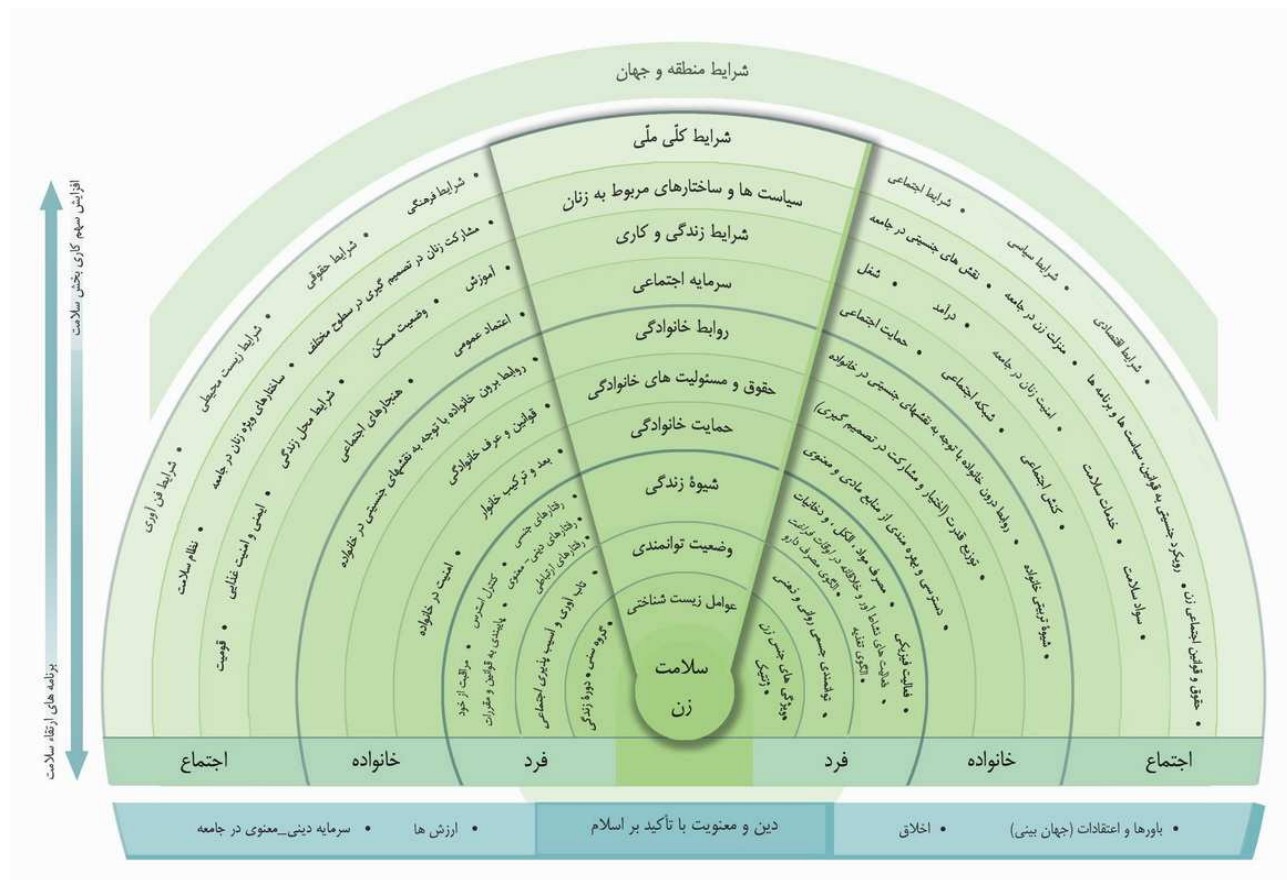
شرایط منطقه و جهان

شرایط کلّی ملّی
سیاست ها و ساختارهای مربوط به زنان
شرایط زندگی و کاری
سرمایه اجتماعی
روابط خانوادگی
حقوق و مسئولیت های خانوادگی
حمایت خانوادگی
شیوهٔ زندگی
وضعیت توانمندی
عوامل زیست شناختی
سلامت زن

• شرایط فرهنگی
• شرایط حقوقی
• مشارکت زنان در تصمیم گیری در سطوح مختلف
• آموزش
• شرایط زیست محیطی
• ساختارهای ویژه زنان در جامعه
• وضعیت مسکن
• اعتماد عمومی
• شرایط فن آوری
• شرایط محل زندگی
• هنجارهای اجتماعی
• روابط برون خانواده با توجه به نقشهای جنسیتی در خانواده
• نظام سلامت
• ایمنی و امنیت غذایی
• قوانین و عرف خانوادگی
• بعد و ترکیب خانوار
• قومیت
• امنیت در خانواده
• کنترل استرس
• رفتارهای جنسی
• رفتارهای دینی ـ معنوی
• رفتارهای ارتباطی
• مراقبت از خود
• پایبندی به قوانین و مقررات
• تاب آوری و آسیب پذیری اجتماعی
• گروه سنی و دورهٔ زندگی
• ژنتیک

• شرایط اجتماعی
• شرایط سیاسی
• شرایط اقتصادی
• نقش های جنسیتی در جامعه
• منزلت زن در جامعه
• شغل
• درآمد
• حمایت اجتماعی
• امنیت زنان در جامعه
• روابط درون خانواده با توجه به نقشهای جنسیتی در خانواده
• شبکه اجتماعی
• حقوق و قوانین اجتماعی زنان
• رویکرد جنسیتی به قوانین، سیاست ها و برنامه ها
• خدمات سلامت
• سواد سلامت
• کنش اجتماعی
• توزیع قدرت (اختیار و مشارکت در تصمیم گیری)
• شیوهٔ تربیتی خانواده
• دسترسی و بهره مندی از منابع مادی و معنوی
• مصرف مواد الکل، و دخانیات
• فعالیت های نشاط آور و علاقه در اوقات فراغت
• الگوی تغذیه
• الگوی مصرف دارو
• فعالیت فیزیکی
• توانمندی جسمی روانی و ذهنی
• ویژگی های جنس زن

افزایش سهم کاری بخش سلامت
برنامه های ارتقاء سلامت

اجتماع | خانواده | فرد | فرد | خانواده | اجتماع

• سرمایه دینی_معنوی در جامعه • ارزش ها | دین و معنویت با تأکید بر اسلام | • اخلاق • باورها و اعتقادات (جهان بینی)